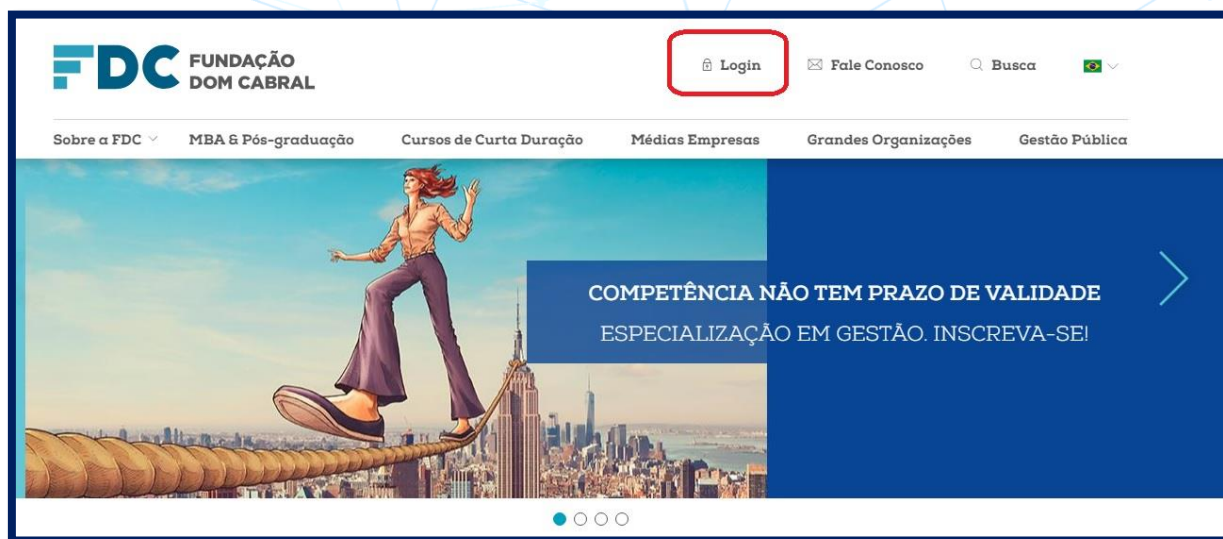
FDC FUNDAÇÃO DOM CABRAL

Login Fale Conosco Busca

Sobre a FDC MBA & Pós-graduação Cursos de Curta Duração Médias Empresas Grandes Organizações Gestão Pública

COMPETÊNCIA NÃO TEM PRAZO DE VALIDADE
ESPECIALIZAÇÃO EM GESTÃO. INSCREVA-SE!